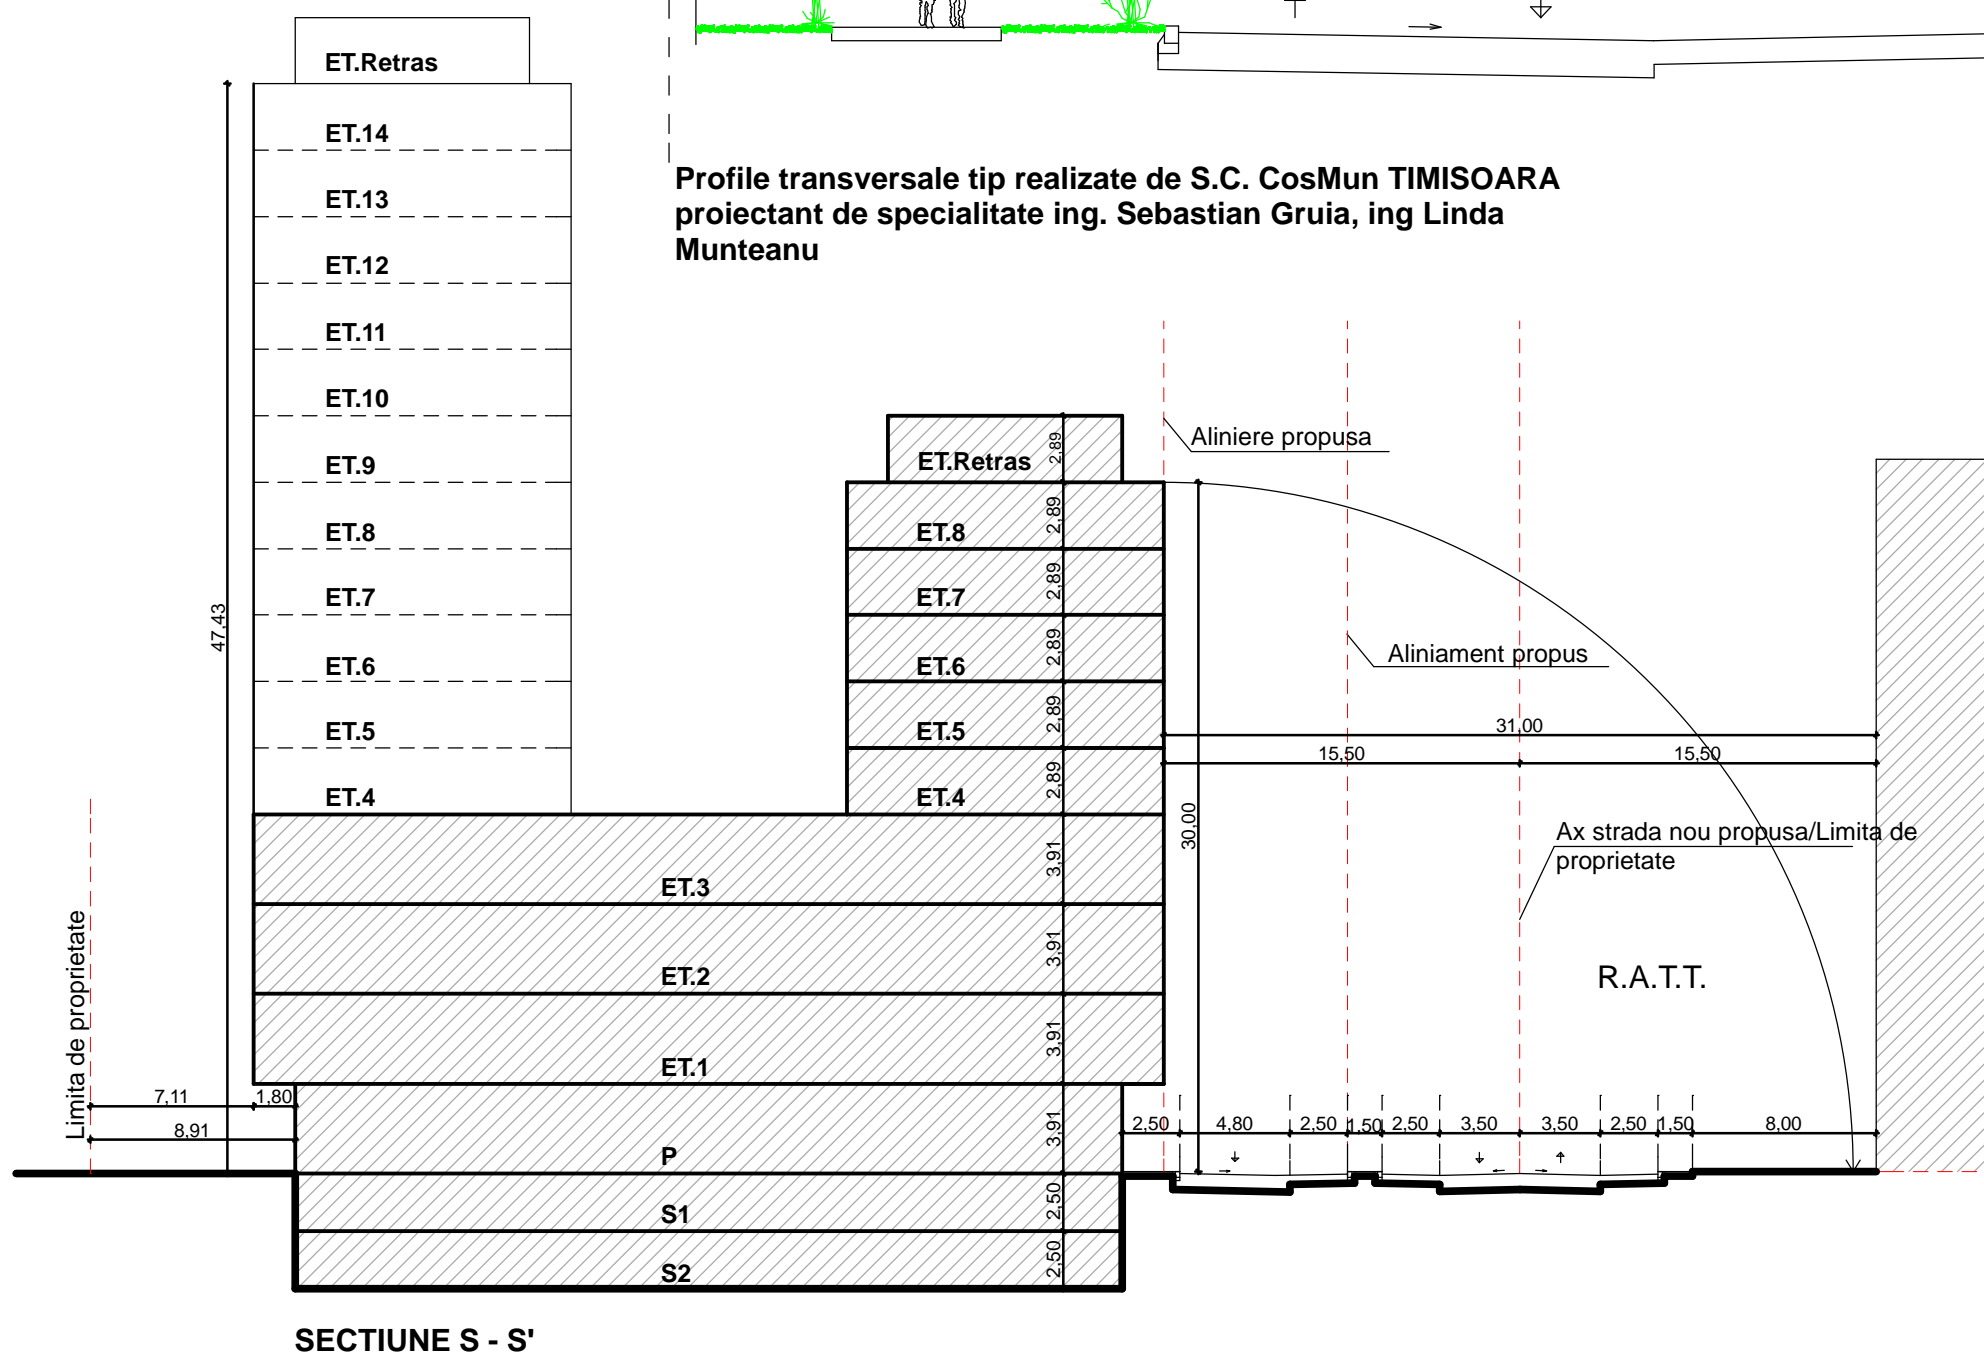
ET.Retras
ET.14
ET.13
ET.12
ET.11
ET.10
ET.9
ET.8
ET.7
47,43
ET.6
ET.5
ET.4

Profile transversale tip realizate de S.C. CosMun TIMISOARA proiectant de specialitate ing. Sebastian Gruia, ing Linda Munteanu

ET.Retras
2,89
ET.8
2,89
ET.7
2,89
ET.6
2,89
ET.5
2,89
ET.4
2,89

Aliniere propusa
Aliniament propus
31,00
15,50
15,50
30,00
Ax strada nou propusa/Limita de proprietate
R.A.T.T.

ET.3
3,91
ET.2
3,91
ET.1
3,91
P
3,91
S1
2,50
S2
2,50

Limita de proprietate
7,11
1,80
8,91

2,50
4,80
2,50
1,50
2,50
3,50
3,50
2,50
1,50
8,00

SECTIUNE S - S'